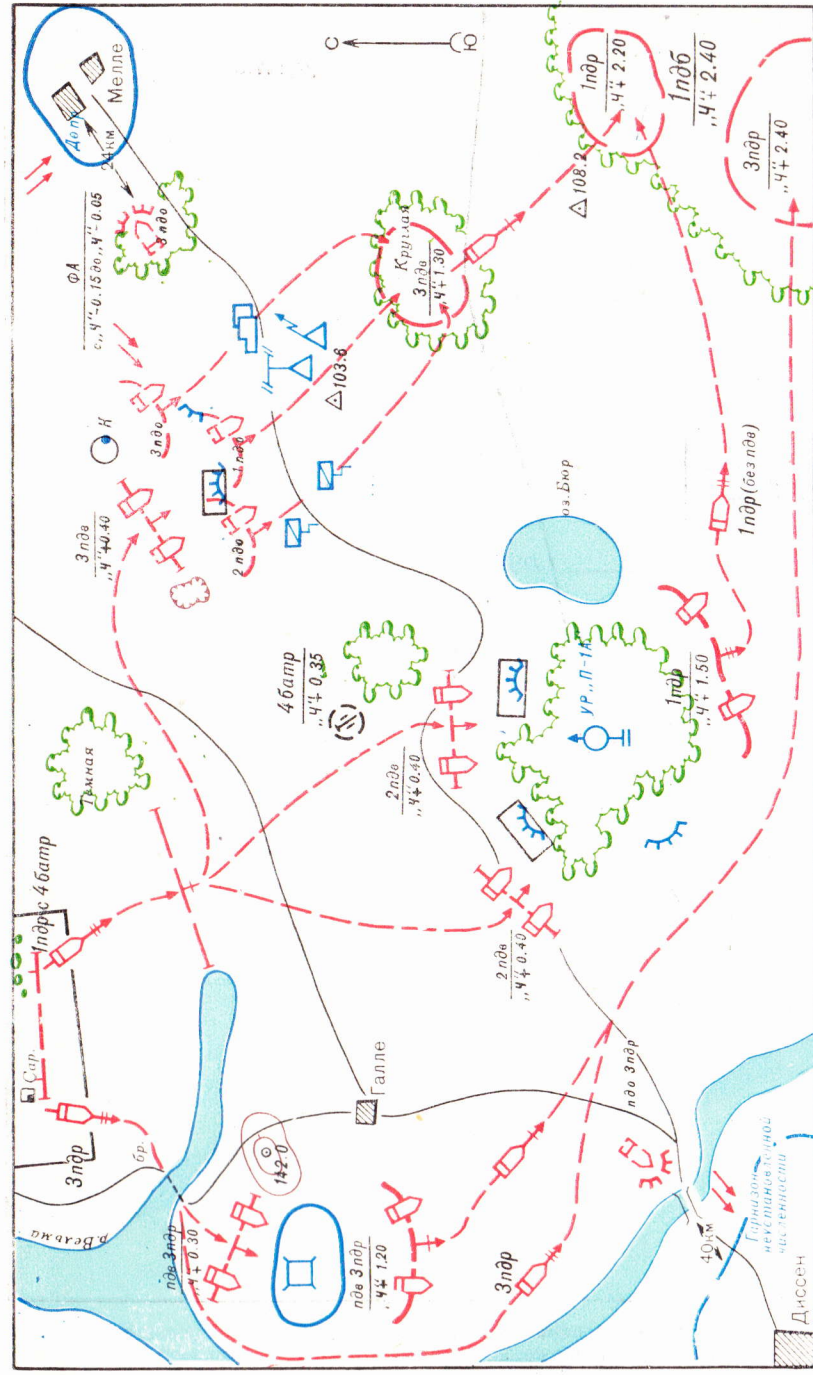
С
Ю
Мелле
Доль
24 км
3 пдо
ФА
с „Ч"–0.15 до „Ч"+0.05
Круглая
3 пдв
„Ч"+1.30
△108.2
1пдр
„Ч"+2.20
1пдб
„Ч"+2.40
3пдр
„Ч"+2.40
△103.6
Н
3 пдо
1 пдо
3 пдв
„Ч"+0.40
2 пдо
оз. Бюр
1 пдр (без пдв)
4 батр
„Ч"+0.35
2 пдв
„Ч"+0.40
УР „П-1А"
1пдв
„Ч"+1.50
Темная
1пдр с 4 батр
2 пдв
„Ч"+0.40
Сар.
3пдр
бр.
Галле
пдо 3пдр
142.0
р. Вельма
пдв 3пдр
„Ч"+0.30
пдв 3пдр
„Ч"+1.20
3пдр
Гарнизон неустановленной численности
40 км
Диссен